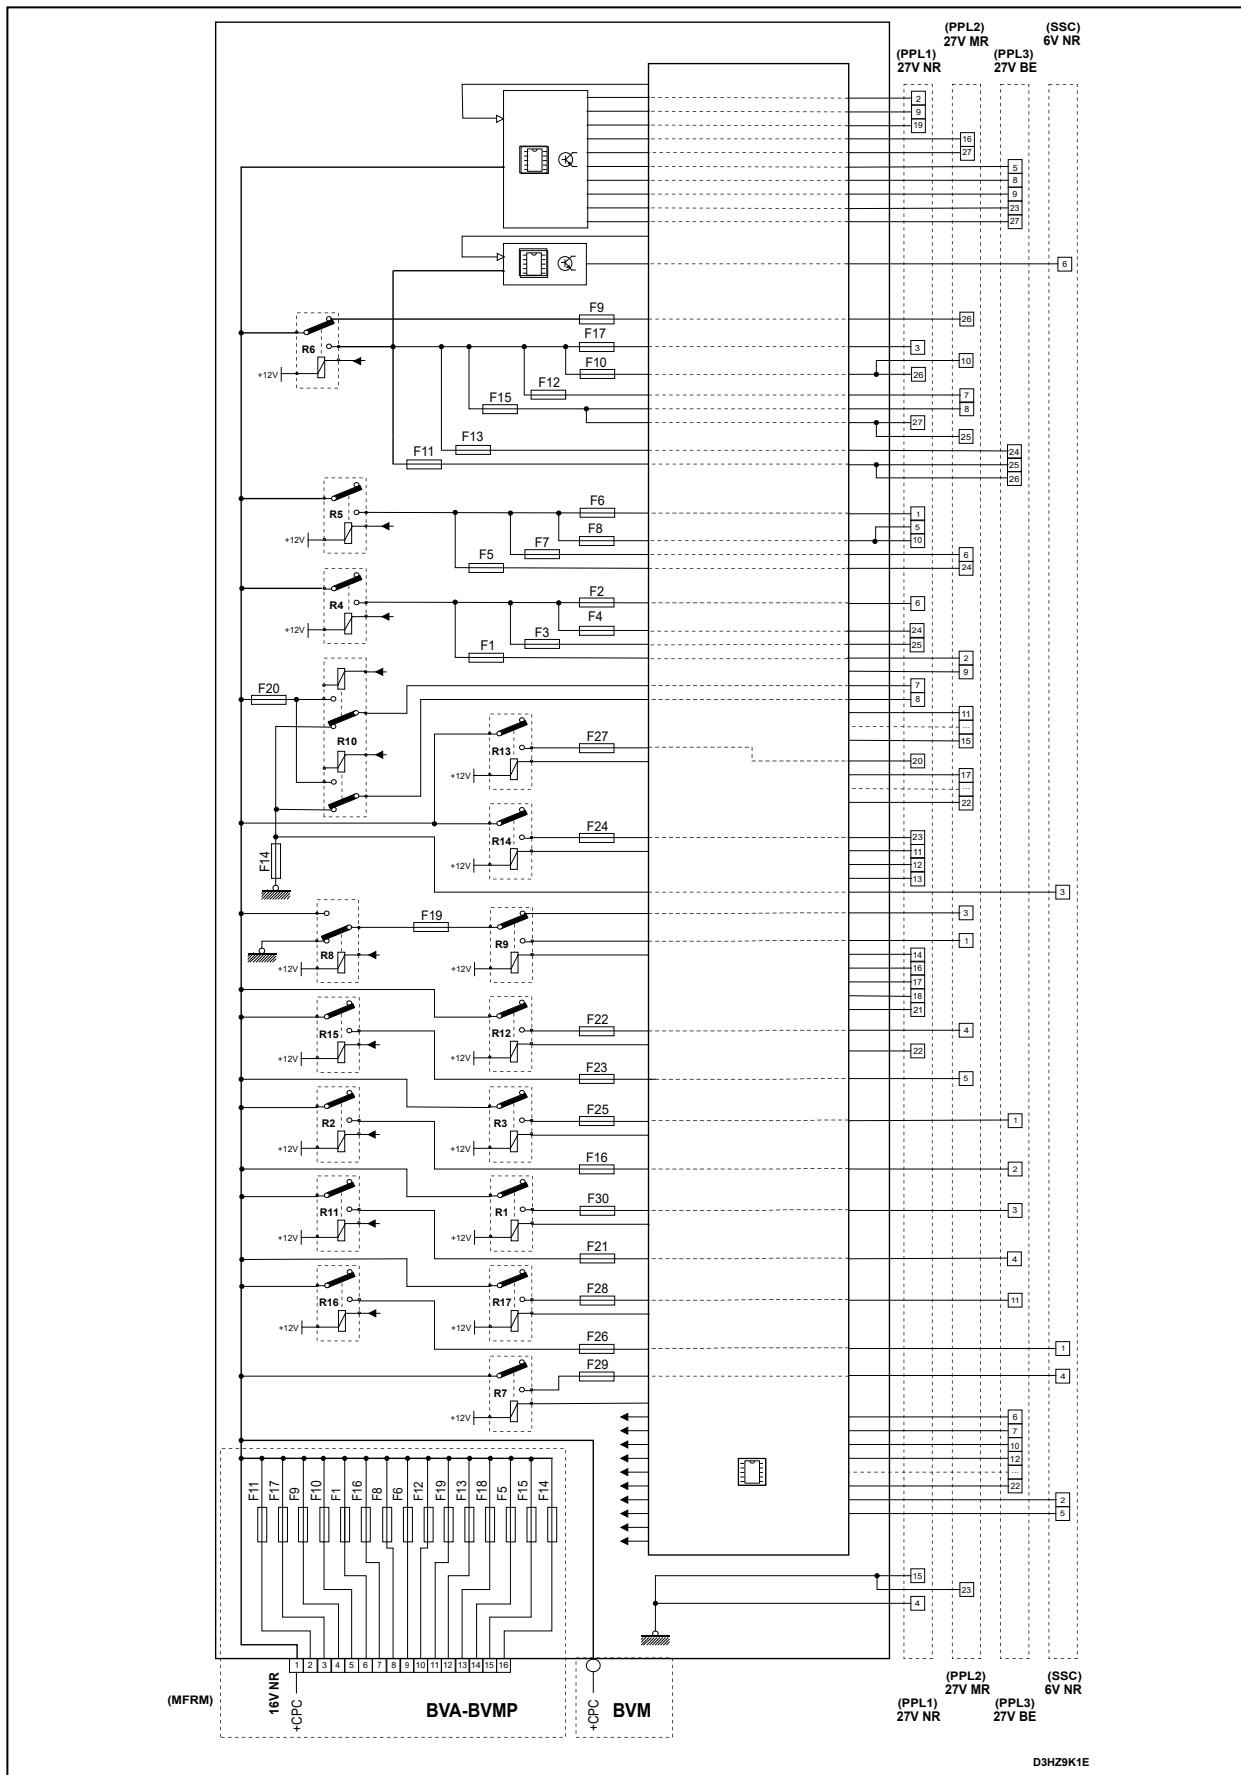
(PPL2)
27V MR

(SSC)
6V NR

(PPL1)
27V NR

(PPL3)
27V BE

2
9
19
16
27
5
8
9
23
27
6

F9
26
R6
F17
3
F10
10
+12V
26
F12
7
F15
8
27
F13
25
F11
24
25
26

R5
F6
1
F8
5
10
+12V
F7
6
F5
24

R4
F2
6
F4
+12V
24
F3
25
F1
2
9

F20
7
8
11
R10
R13
F27
15
+12V
20
17
22

R14
F24
23
+12V
11
12
13
F14
3

F19
3
R9
1
R8
+12V
+12V
14
16
17
18
21

R15
R12
F22
4
+12V
+12V
22
F23
5

R2
R3
F25
1
+12V
+12V
F16
2

R11
R1
F30
3
+12V
+12V
F21
4

R16
R17
F28
11
+12V
+12V
F26
1

R7
F29
4
+12V
6
7
10
12
22
2
5

F11 F17 F9 F10 F1 F16 F8 F6 F12 F19 F13 F18 F5 F15 F14

15
23
4

1 2 3 4 5 6 7 8 9 10 11 12 13 14 15 16

(MFRM)
16V NR
+CPC
BVA-BVMP
+CPC
BVM

(PPL2)
27V MR
(SSC)
6V NR
(PPL1)
27V NR
(PPL3)
27V BE

D3HZ9K1E